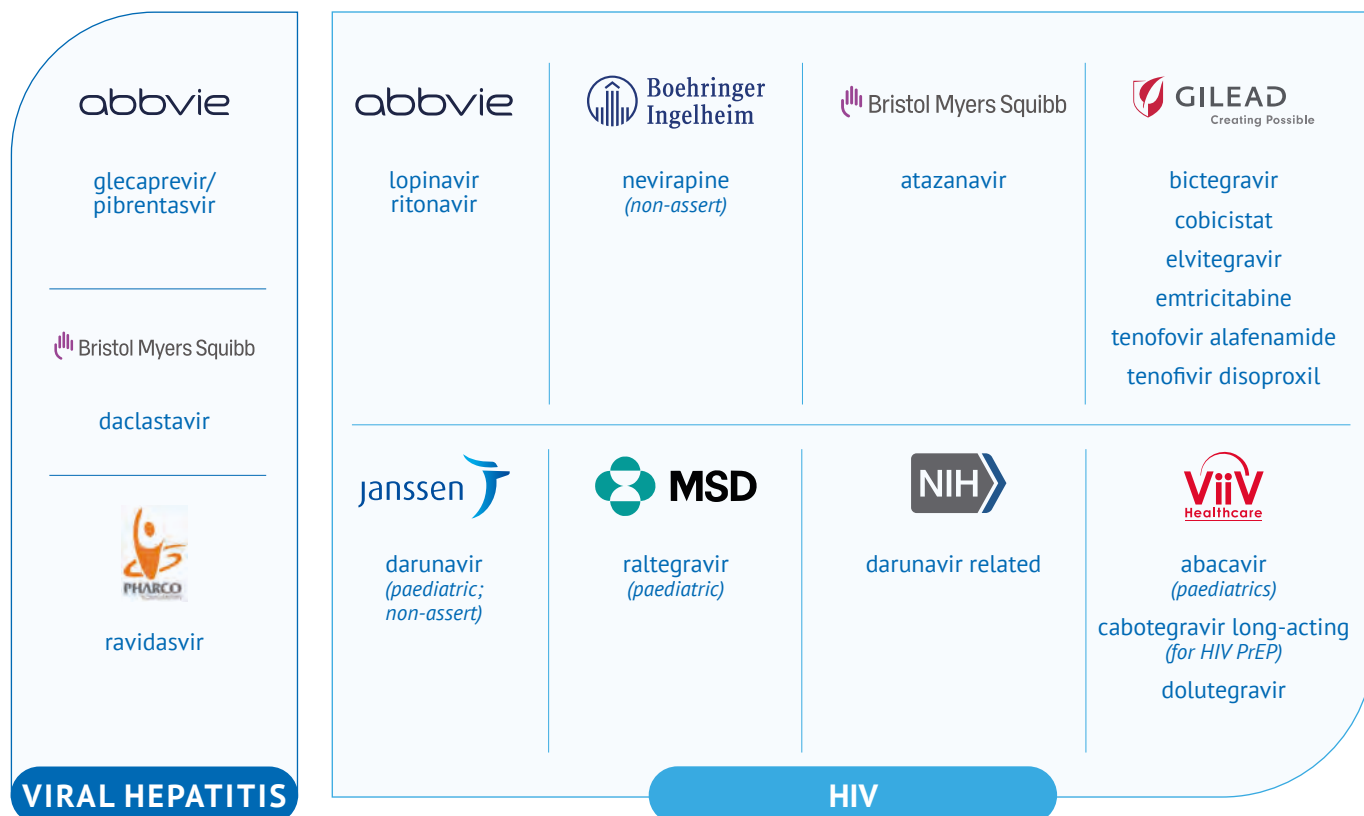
abbvie

glecaprevir/
pibrentasvir

Bristol Myers Squibb

daclastavir

PHARCO

ravidasvir

VIRAL HEPATITIS

abbvie

lopinavir
ritonavir

Boehringer
Ingelheim

nevirapine
(non-assert)

Bristol Myers Squibb

atazanavir

GILEAD
Creating Possible

bictegravir
cobicistat
elvitegravir
emtricitabine
tenofovir alafenamide
tenofivir disoproxil

janssen

darunavir
(paediatric;
non-assert)

MSD

raltegravir
(paediatric)

NIH

darunavir related

ViiV
Healthcare

abacavir
(paediatrics)
cabotegravir long-acting
(for HIV PrEP)
dolutegravir

HIV